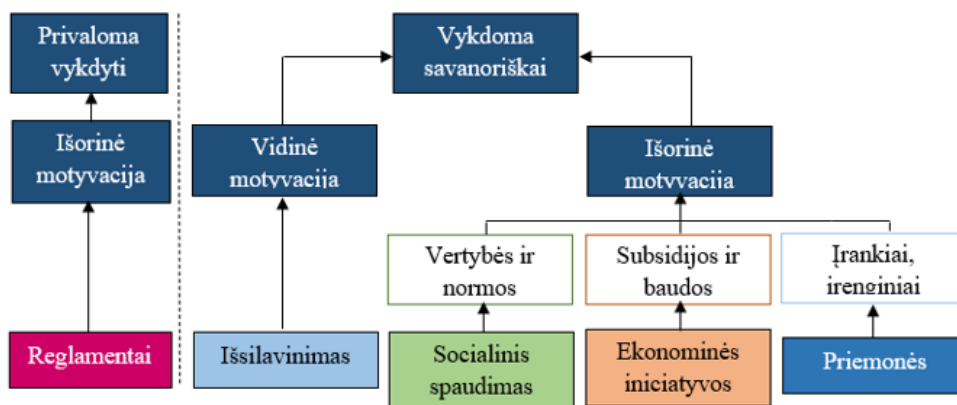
Privaloma vykdyti

Išorinė motyvacija

Reglamentai

Vykdoma savanoriškai

Vidinė motyvacija

Išsilavinimas

Išorinė motyvacija

Vertybės ir normos

Subsidijos ir baudos

Įrankiai, irenginiai

Socialinis spaudimas

Ekonominės iniciatyvos

Priemonės